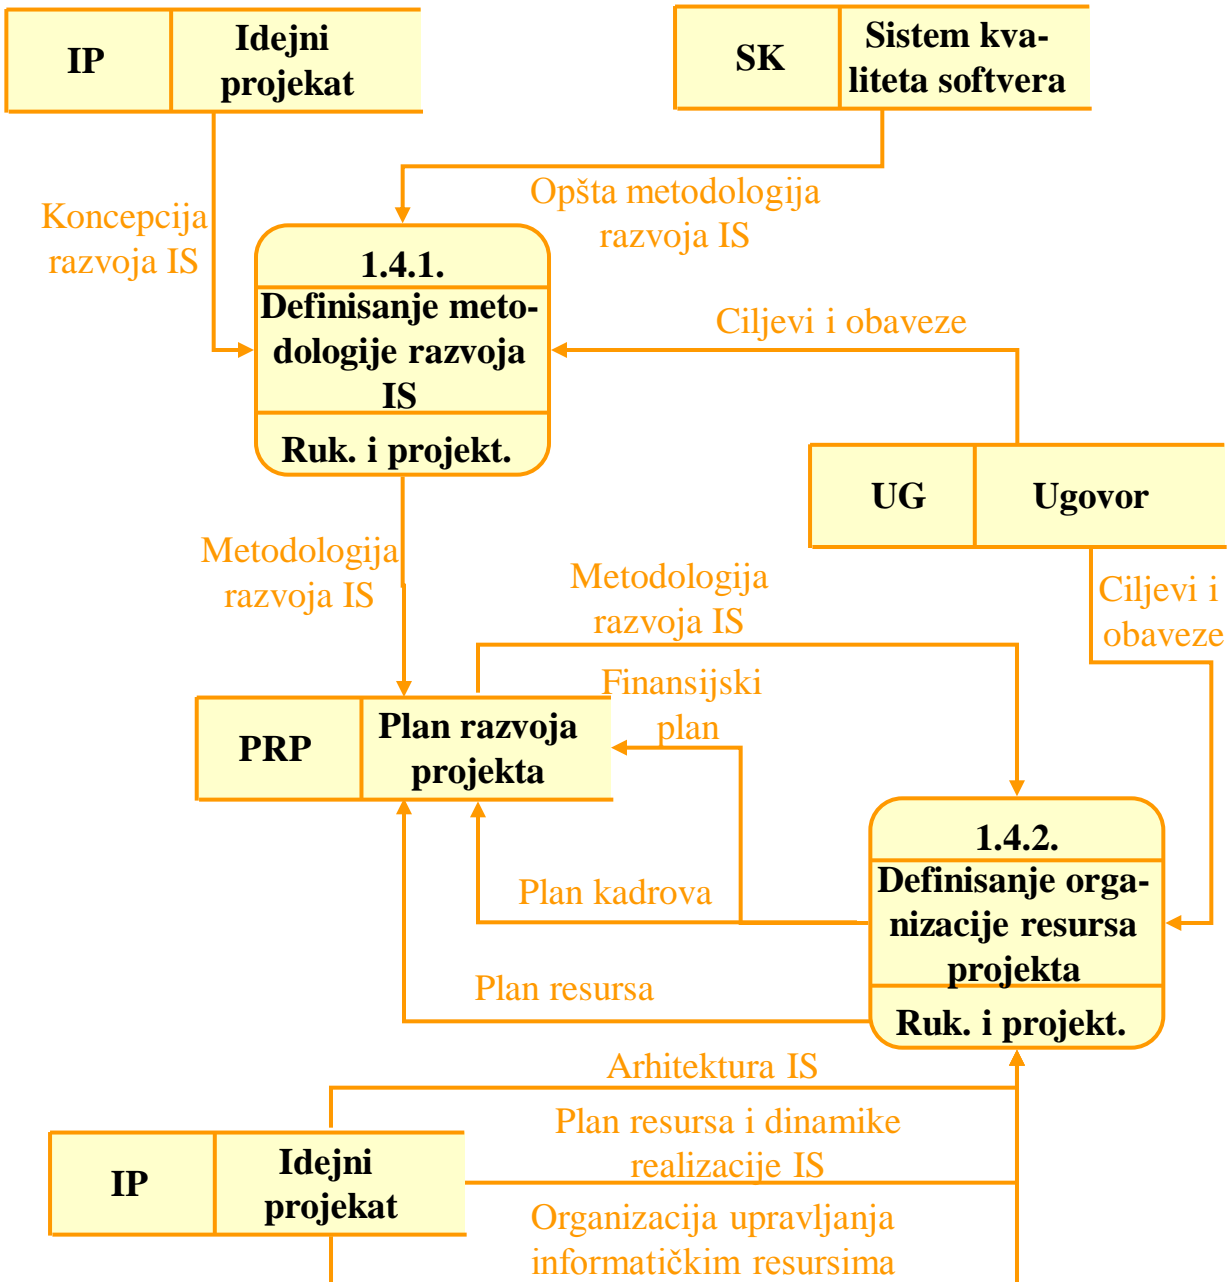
IP | Idejni projekat

SK | Sistem kvaliteta softvera

Koncepcija razvoja IS

Opšta metodologija razvoja IS

1.4.1.
Definisanje metodologije razvoja IS
Ruk. i projekt.

Ciljevi i obaveze

UG | Ugovor

Metodologija razvoja IS

Metodologija razvoja IS

Ciljevi i obaveze

Finansijski plan

PRP | Plan razvoja projekta

1.4.2.
Definisanje organizacije resursa projekta
Ruk. i projekt.

Plan kadrova

Plan resursa

Arhitektura IS

Plan resursa i dinamike realizacije IS

IP | Idejni projekat

Organizacija upravljanja informatičkim resursima